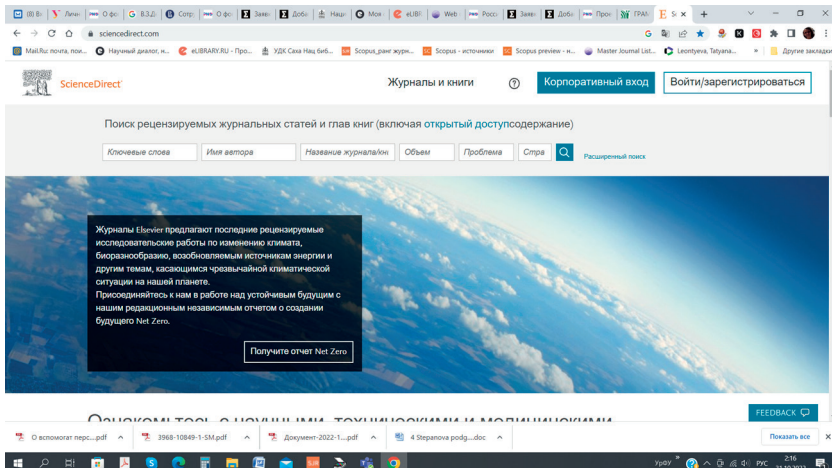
(8) Вх | Личн | О фо | В.З.Д | Сотр | О фо | Заяв | Доба | Наци | Мои | eLIBR | Web | Росс | Заяв | Доба | Прое | ГРАН | Sc ×

sciencedirect.com

Mail.Ru: почта, пои... | Научный диалог, н... | eLIBRARY.RU - Про... | УДК Саха Нац биб... | Scopus_ранг журн... | Scopus - источники | Scopus preview - н... | Master Journal List... | Leontyeva, Tatyana... | » | Другие закладки

ScienceDirect

Журналы и книги

Корпоративный вход

Войти/зарегистрироваться

Поиск рецензируемых журнальных статей и глав книг (включая открытый доступсодержание)

Ключевые слова | Имя автора | Название журнала/кн | Объем | Проблема | Стра | Расширенный поиск

Журналы Elsevier предлагают последние рецензируемые исследовательские работы по изменению климата, биоразнообразию, возобновляемым источникам энергии и другим темам, касающимся чрезвычайной климатической ситуации на нашей планете.
Присоединяйтесь к нам в работе над устойчивым будущим с нашим редакционным независимым отчетом о создании будущего Net Zero.

Получите отчет Net Zero

FEEDBACK

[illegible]

О вспомогат перс....pdf | 3968-10849-1-SM.pdf | Документ-2022-1....pdf | 4 Stepanova podg....doc | Показать все

УрФУ | РУС | 2:16 | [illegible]